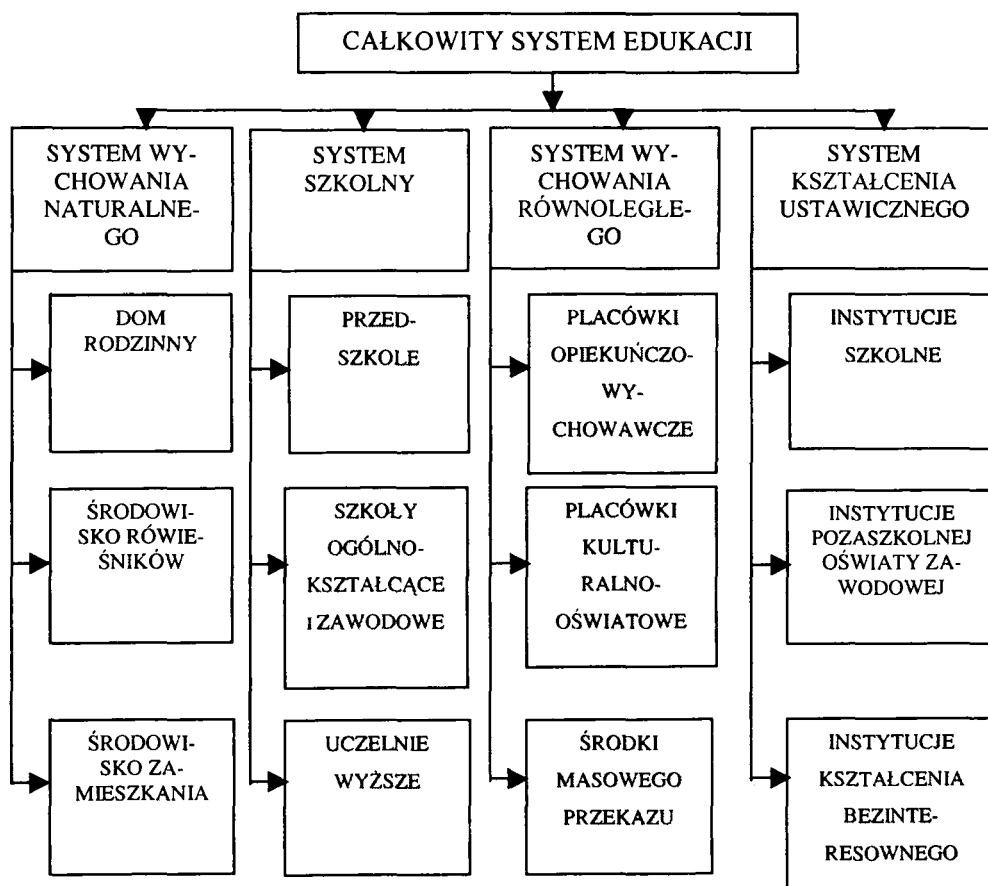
CAŁKOWITY SYSTEM EDUKACJI

SYSTEM WYCHOWANIA NATURALNEGO

DOM RODZINNY

ŚRODOWISKO RÓWIEŚNIKÓW

ŚRODOWISKO ZAMIESZKANIA

SYSTEM SZKOLNY

PRZEDSZKOLE

SZKOŁY OGÓLNOKSZTAŁCĄCE I ZAWODOWE

UCZELNIE WYŻSZE

SYSTEM WYCHOWANIA RÓWNOLEGŁEGO

PLACÓWKI OPIEKUŃCZO-WYCHOWAWCZE

PLACÓWKI KULTURALNO-OŚWIATOWE

ŚRODKI MASOWEGO PRZEKAZU

SYSTEM KSZTAŁCENIA USTAWICZNEGO

INSTYTUCJE SZKOLNE

INSTYTUCJE POZASZKOLNEJ OŚWIATY ZAWODOWEJ

INSTYTUCJE KSZTAŁCENIA BEZINTERESOWNEGO